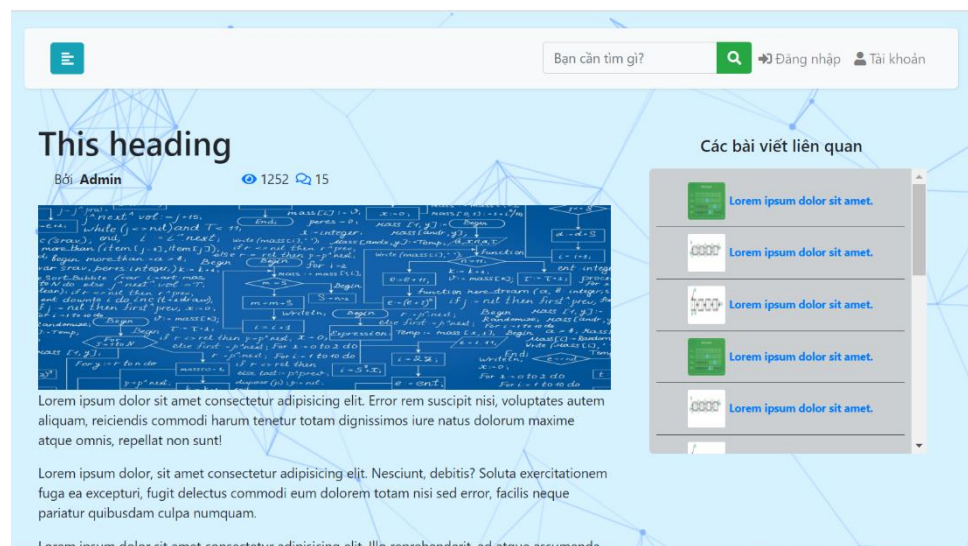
Bạn cần tìm gì?

Đăng nhập

Tài khoản

This heading

Bởi Admin

1252 15

Các bài viết liên quan

Lorem ipsum dolor sit amet.

Lorem ipsum dolor sit amet.

Lorem ipsum dolor sit amet.

Lorem ipsum dolor sit amet.

Lorem ipsum dolor sit amet.

Lorem ipsum dolor sit amet consectetur adipisicing elit. Error rem suscipit nisi, voluptates autem aliquam, reiciendis commodi harum tenetur totam dignissimos iure natus dolorum maxime atque omnis, repellat non sunt!

Lorem ipsum dolor, sit amet consectetur adipisicing elit. Nesciunt, debitis? Soluta exercitationem fuga ea excepturi, fugit delectus commodi eum dolorem totam nisi sed error, facilis neque pariatur quibusdam culpa numquam.

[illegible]